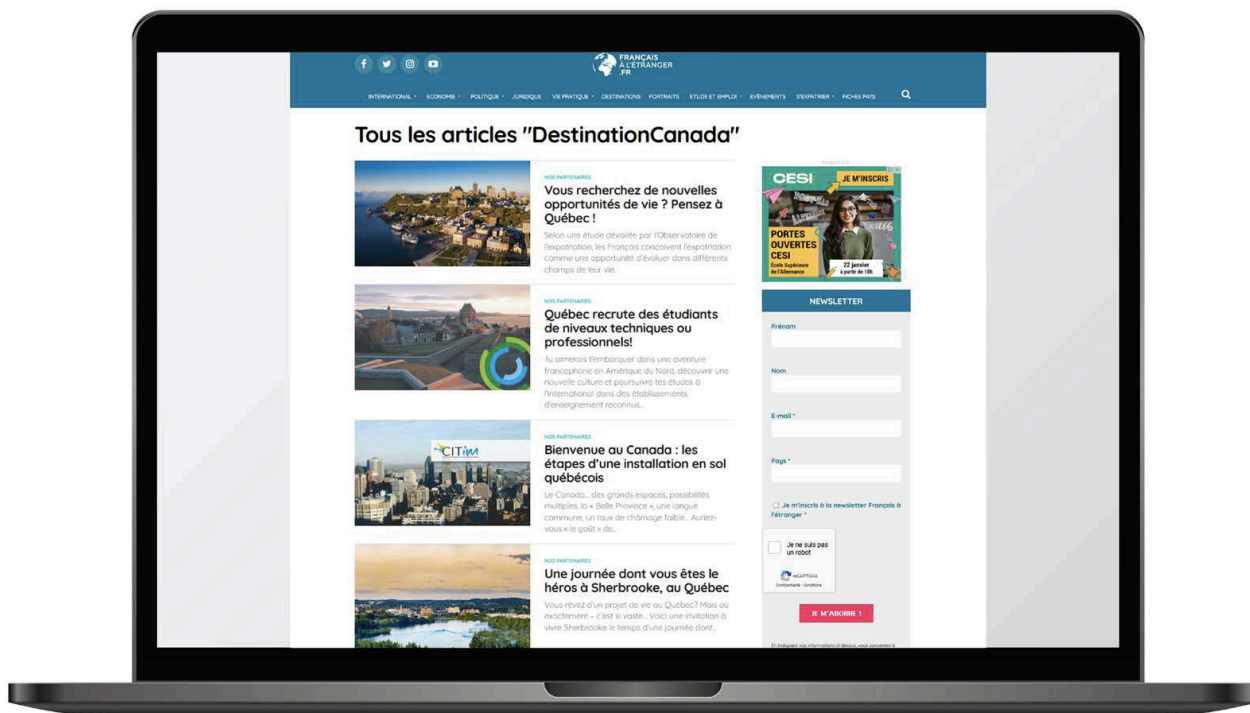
FRANÇAIS À L'ÉTRANGER .FR

INTERNATIONAL · ECONOMIE · POLITIQUE · JURIDIQUE VIE PRATIQUE · DESTINATIONS PORTRAITS ETUDE ET EMPLOI · EVENEMENTS S'EXPATRIER · FICHES PAYS

Tous les articles "DestinationCanada"

NOS PARTENAIRES
Vous recherchez de nouvelles opportunités de vie ? Pensez à Québec !
Selon une étude dévoilée par l'Observatoire de l'expatriation, les Français conçoivent l'expatriation comme une opportunité d'évoluer dans différents champs de leur vie.

NOS PARTENAIRES
Québec recrute des étudiants de niveaux techniques ou professionnels!
Tu aimerais t'embarquer dans une aventure francophone en Amérique du Nord, découvrir une nouvelle culture et poursuivre tes études à l'international dans des établissements d'enseignement reconnus...

CITIM
NOS PARTENAIRES
Bienvenue au Canada : les étapes d'une installation en sol québécois
Le Canada... des grands espaces, possibilités multiples, la « Belle Province », une langue commune, un taux de chômage faible... Auriez-vous « le goût » de...

NOS PARTENAIRES
Une journée dont vous êtes le héros à Sherbrooke, au Québec
Vous rêvez d'un projet de vie au Québec? Mais où exactement – c'est si vaste... Voici une invitation à vivre Sherbrooke le temps d'une journée dont...

Publicité
CESI JE M'INSCRIS
PORTES OUVERTES CESI
École Supérieure de l'Alternance
22 janvier à partir de 10h

NEWSLETTER
Prénom
Nom
E-mail *
Pays *
Je m'inscris à la newsletter Français à l'étranger *
Je ne suis pas un robot
reCAPTCHA
Confidentialité - Conditions
JE M'ABONNE !
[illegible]